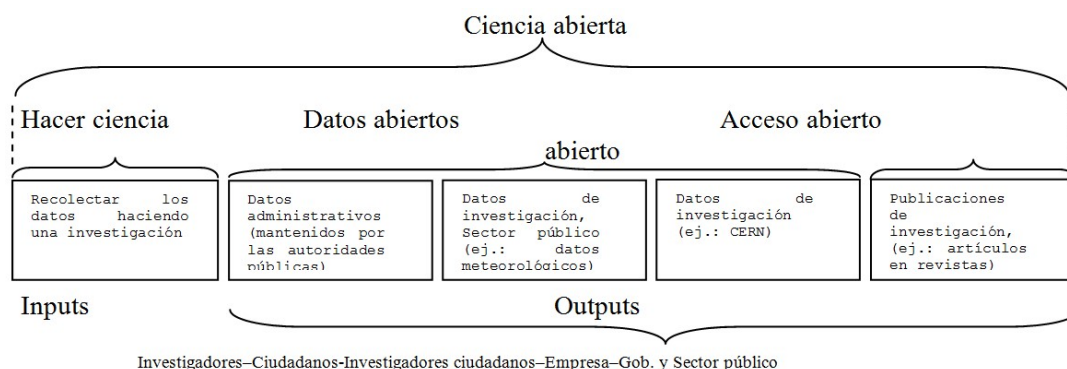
Ciencia abierta

Hacer ciencia

Datos abiertos

Acceso abierto

abierto

Recolectar los datos haciendo una investigación

Datos administrativos (mantenidos por las autoridades públicas)

Datos de investigación, Sector público (ej.: datos meteorológicos)

Datos de investigación (ej.: CERN)

Publicaciones de investigación, (ej.: artículos en revistas)

Inputs

Outputs

Investigadores–Ciudadanos-Investigadores ciudadanos–Empresa–Gob. y Sector público